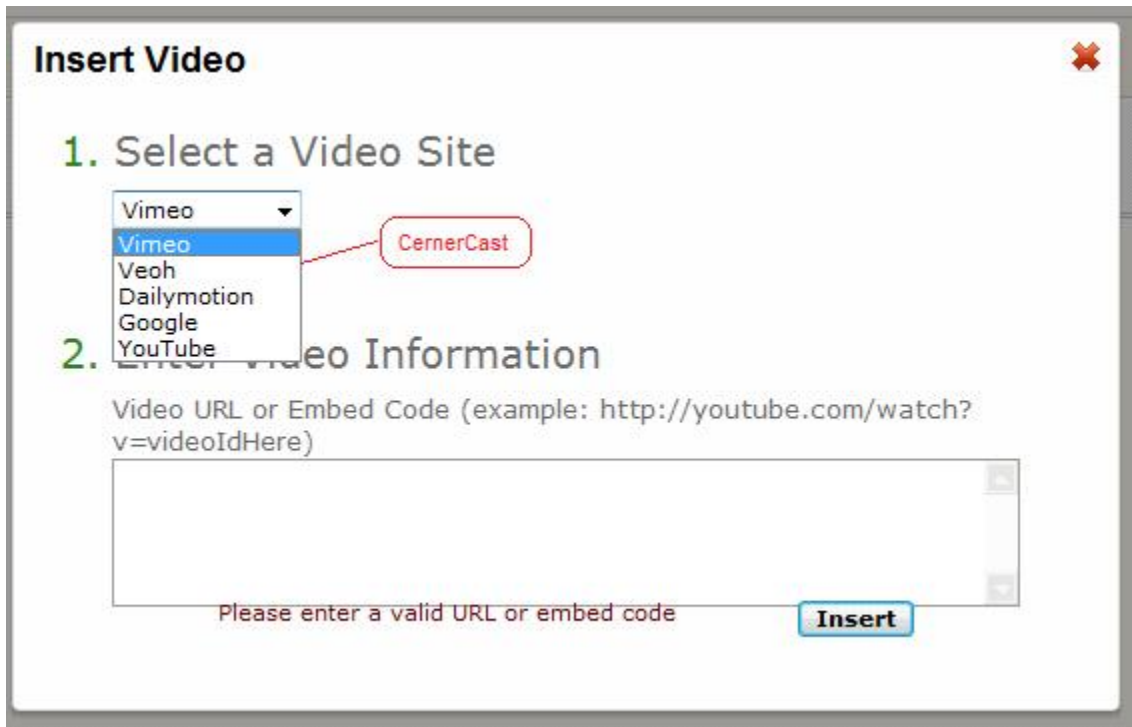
Insert Video

1. Select a Video Site

Vimeo

Vimeo
Veoh
Dailymotion
Google
YouTube

CernerCast

2. Enter Video Information

Video URL or Embed Code (example: http://youtube.com/watch?v=videoIdHere)

Please enter a valid URL or embed code

Insert